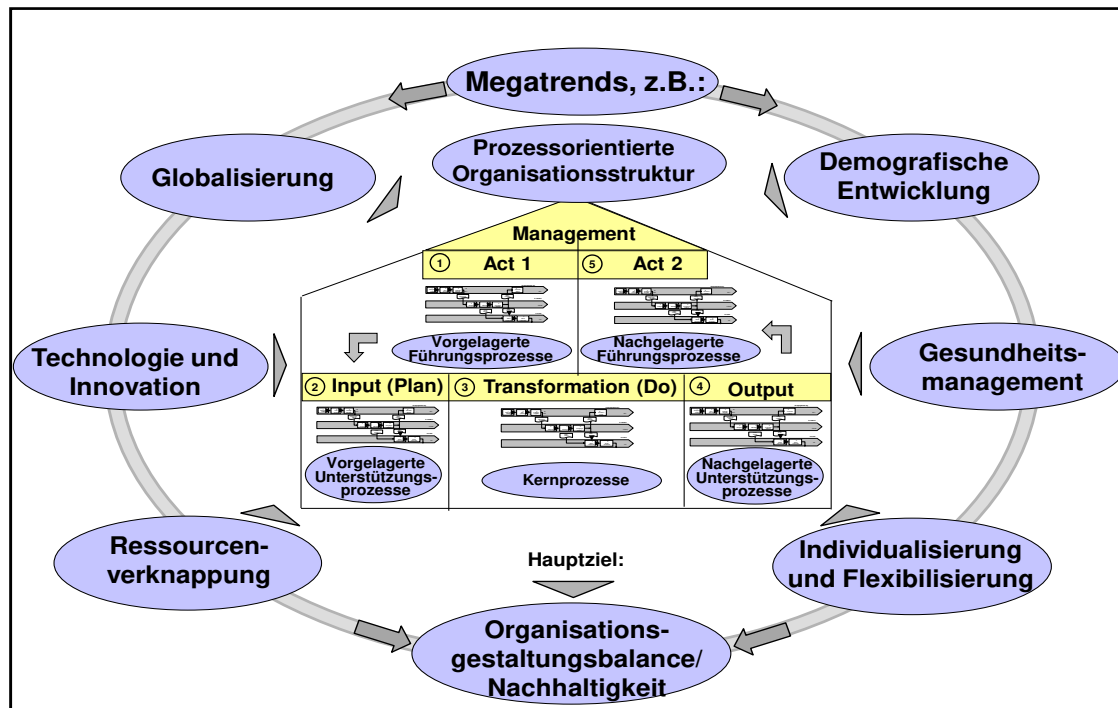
Megatrends, z.B.:

Globalisierung

Prozessorientierte Organisationsstruktur

Demografische Entwicklung

Management

① Act 1

⑤ Act 2

Vorgelagerte Führungsprozesse

Nachgelagerte Führungsprozesse

Technologie und Innovation

Gesundheitsmanagement

② Input (Plan)

③ Transformation (Do)

④ Output

Vorgelagerte Unterstützungsprozesse

Kernprozesse

Nachgelagerte Unterstützungsprozesse

Ressourcenverknappung

Hauptziel:

Individualisierung und Flexibilisierung

Organisationsgestaltungsbalance/ Nachhaltigkeit